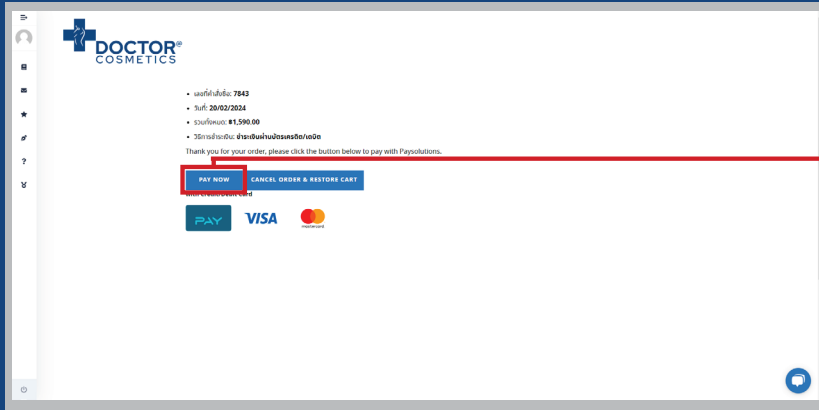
DOCTOR®
COSMETICS

• เลขที่คำสั่งซื้อ: 7843
• วันที่: 20/02/2024
• รวมทั้งหมด: ฿1,590.00
• วิธีการชำระเงิน: ชำระเงินผ่านบัตรเครดิต/เดบิต

Thank you for your order, please click the button below to pay with Paysolutions.

PAY NOW
CANCEL ORDER & RESTORE CART

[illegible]

PAY
VISA
mastercard